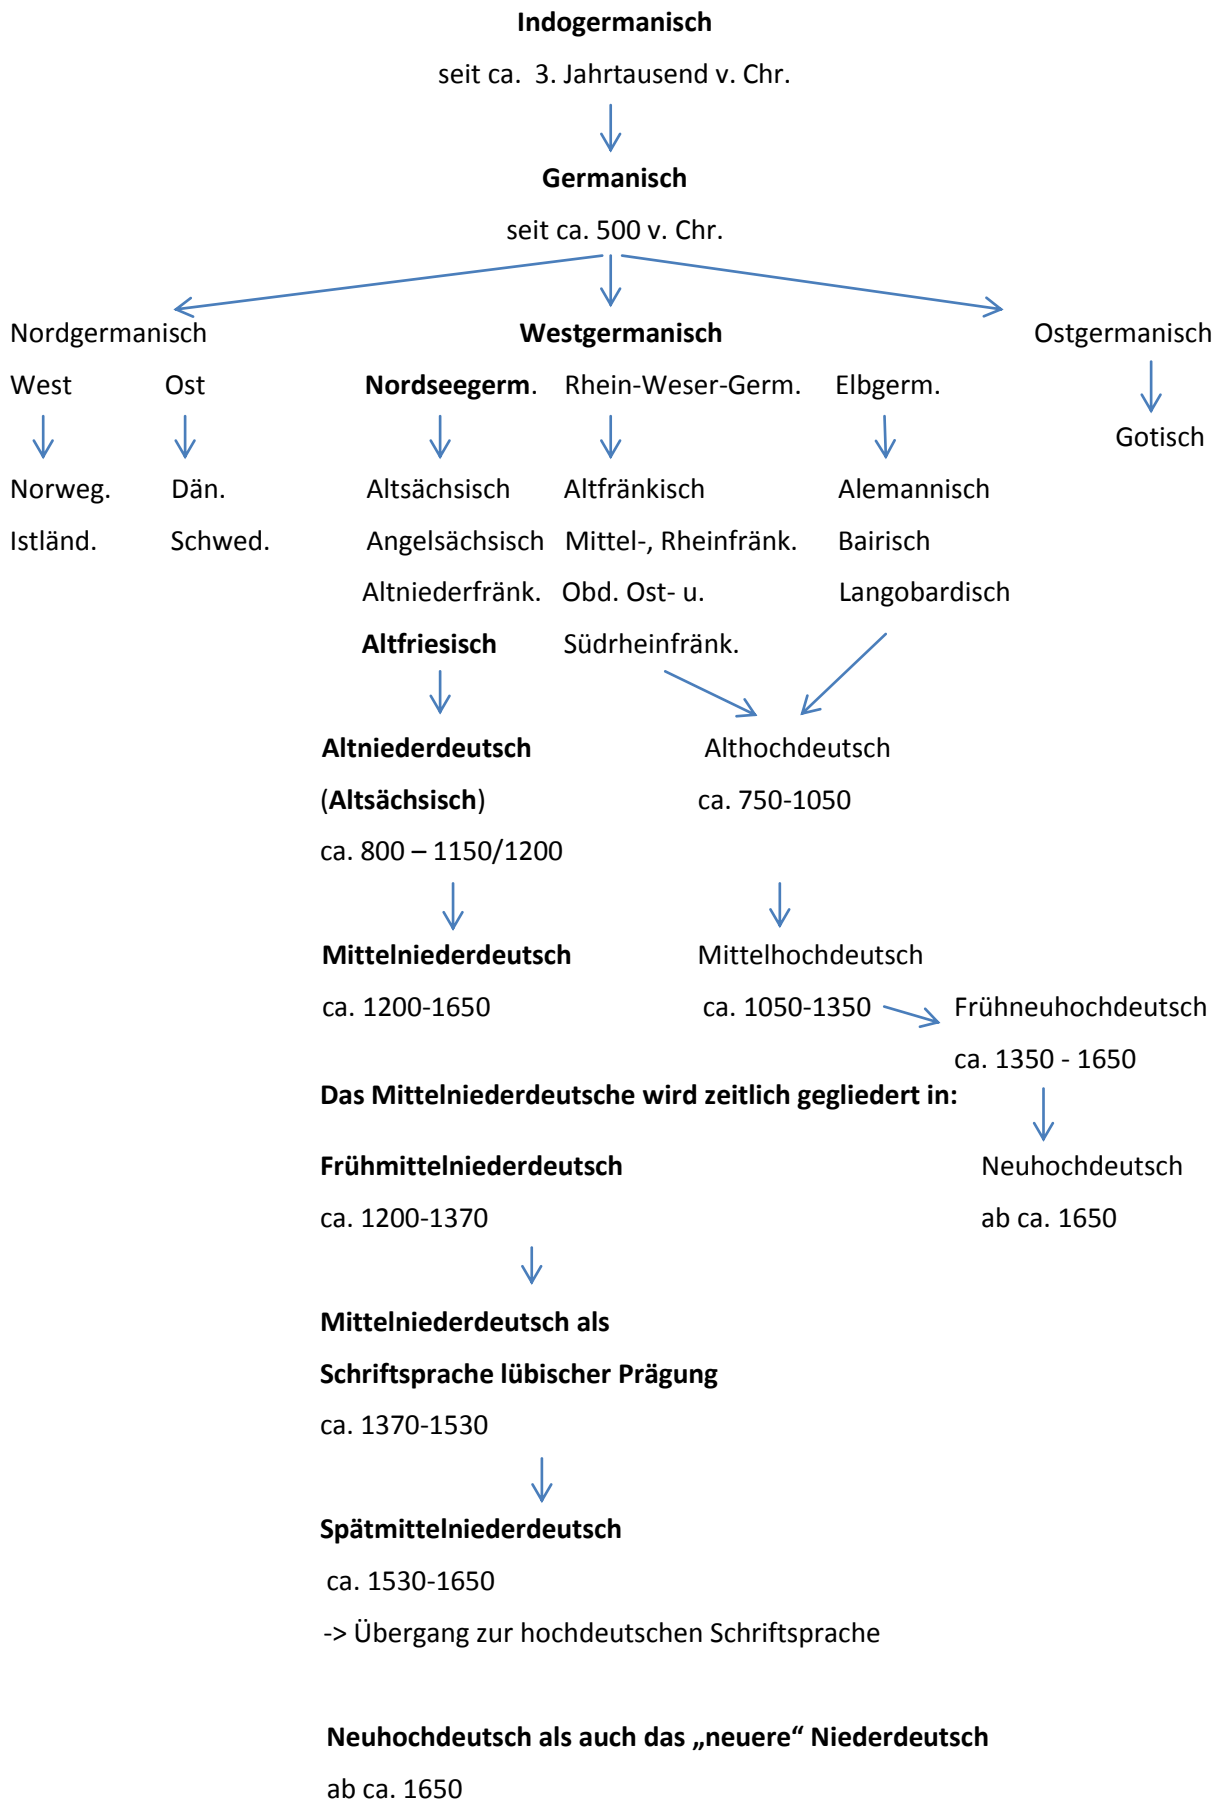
Indogermanisch

seit ca. 3. Jahrtausend v. Chr.

Germanisch

seit ca. 500 v. Chr.

Nordgermanisch

West

Norweg.

Istländ.

Ost

Dän.

Schwed.

Westgermanisch

Nordseegerm.

Altsächsisch

Angelsächsisch

Altniederfränk.

Altfriesisch

Rhein-Weser-Germ.

Altfränkisch

Mittel-, Rheinfränk.

Obd. Ost- u.

Südrheinfränk.

Elbgerm.

Alemannisch

Bairisch

Langobardisch

Ostgermanisch

Gotisch

Altniederdeutsch

(Altsächsisch)

ca. 800 – 1150/1200

Althochdeutsch

ca. 750-1050

Mittelniederdeutsch

ca. 1200-1650

Mittelhochdeutsch

ca. 1050-1350

Frühneuhochdeutsch

ca. 1350 - 1650

Das Mittelniederdeutsche wird zeitlich gegliedert in:

Frühmittelniederdeutsch

ca. 1200-1370

Neuhochdeutsch

ab ca. 1650

Mittelniederdeutsch als

Schriftsprache lübischer Prägung

ca. 1370-1530

Spätmittelniederdeutsch

ca. 1530-1650

-> Übergang zur hochdeutschen Schriftsprache

Neuhochdeutsch als auch das „neuere“ Niederdeutsch

ab ca. 1650